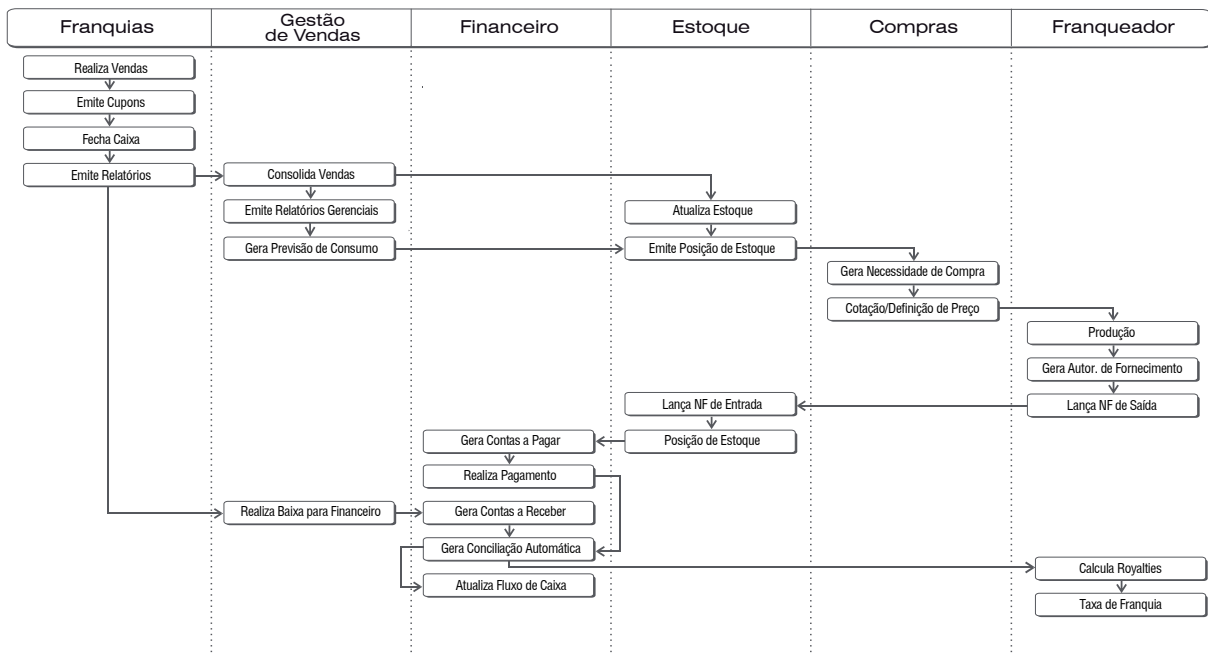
Franquias

Gestão de Vendas

Financeiro

Estoque

Compras

Franqueador

Realiza Vendas

Emite Cupons

Fecha Caixa

Emite Relatórios

Consolida Vendas

Emite Relatórios Gerenciais

Gera Previsão de Consumo

Atualiza Estoque

Emite Posição de Estoque

Gera Necessidade de Compra

Cotação/Definição de Preço

Produção

Gera Autor. de Fornecimento

Lança NF de Saída

Lança NF de Entrada

Posição de Estoque

Gera Contas a Pagar

Realiza Pagamento

Realiza Baixa para Financeiro

Gera Contas a Receber

Gera Conciliação Automática

Atualiza Fluxo de Caixa

Calcula Royalties

Taxa de Franquia